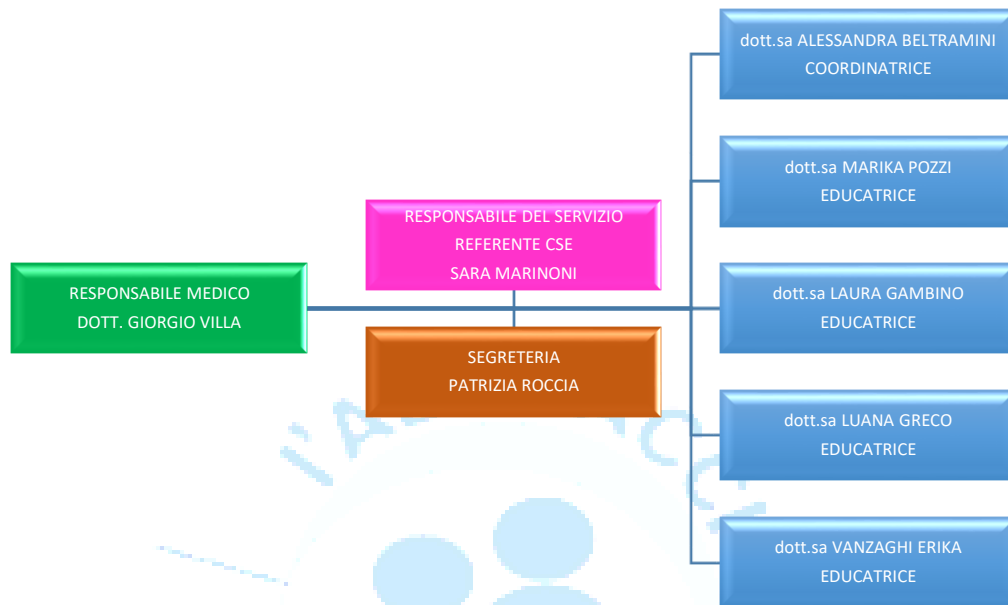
RESPONSABILE MEDICO
DOTT. GIORGIO VILLA

RESPONSABILE DEL SERVIZIO
REFERENTE CSE
SARA MARINONI

SEGRETERIA
PATRIZIA ROCCIA

dott.sa ALESSANDRA BELTRAMINI
COORDINATRICE

dott.sa MARIKA POZZI
EDUCATRICE

dott.sa LAURA GAMBINO
EDUCATRICE

dott.sa LUANA GRECO
EDUCATRICE

dott.sa VANZAGHI ERIKA
EDUCATRICE